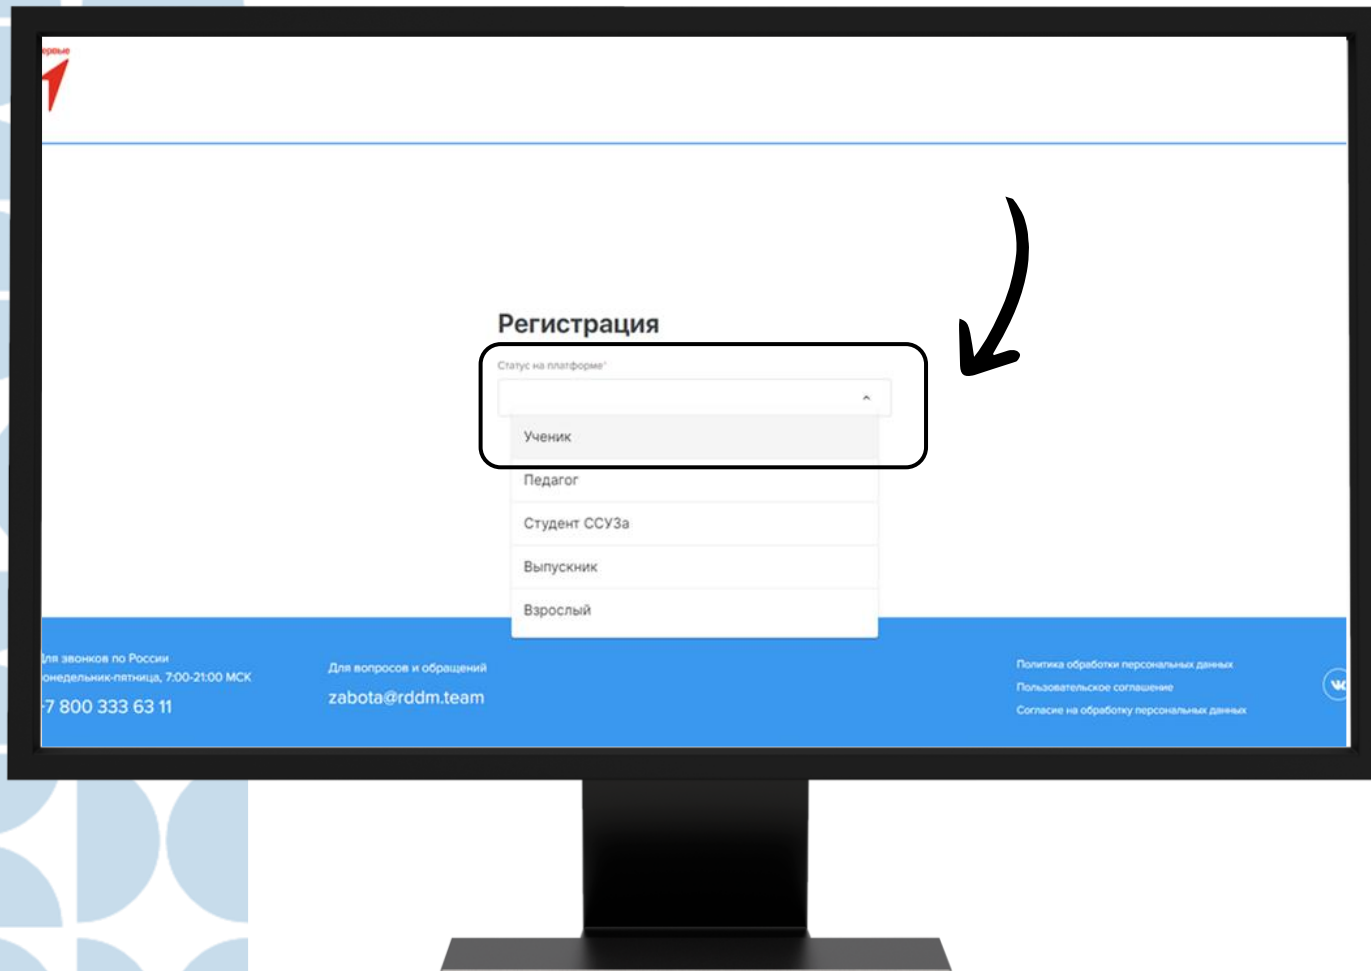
ервые

Регистрация

Статус на платформе*

Ученик

Педагог

Студент ССУЗа

Выпускник

Взрослый

ля звонков по России
онедельник-пятница, 7:00-21:00 МСК
7 800 333 63 11

Для вопросов и обращений
zabota@rddm.team

Политика обработки персональных данных
Пользовательское соглашение
Согласие на обработку персональных данных